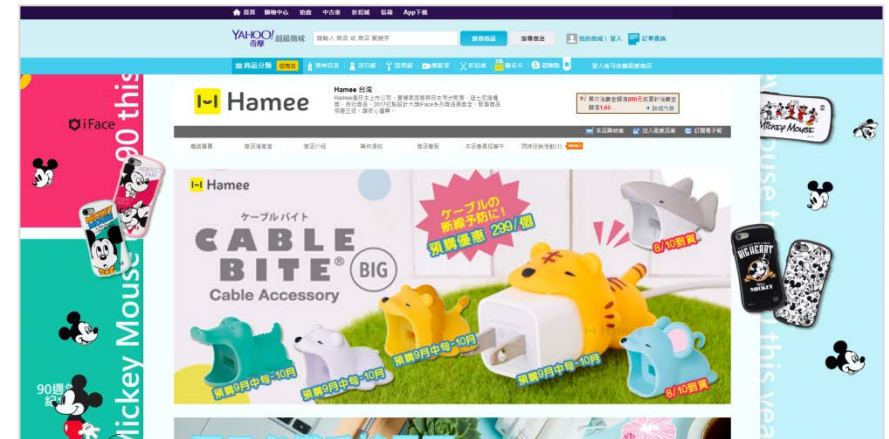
首頁 購物中心 拍賣 中古車 折扣城 旅遊 App下載

YAHOO!奇摩 超級商城 搜尋商品 搜尋價位

商品分類 超值購

Hamee

Hamee 台灣

本店資料館 加入商店追蹤 訂閱電子報

商店首頁 商品分類 店長介紹 購物須知 商店看板 本店會員招募中 問與答

Hamee

ケーブルバイト

CABLE BITE® BIG

Cable Accessory

ケーブルの断線予防に!

預購優惠 299/個

8/10到貨

預購9月中旬~10月

預購9月中旬~10月

預購9月中旬~10月

預購9月中旬~10月

8/10到貨

iFace

90 this

Mickey Mouse

90週年

Mickey Mouse

ouse this yea

BIG HEART MICKEY